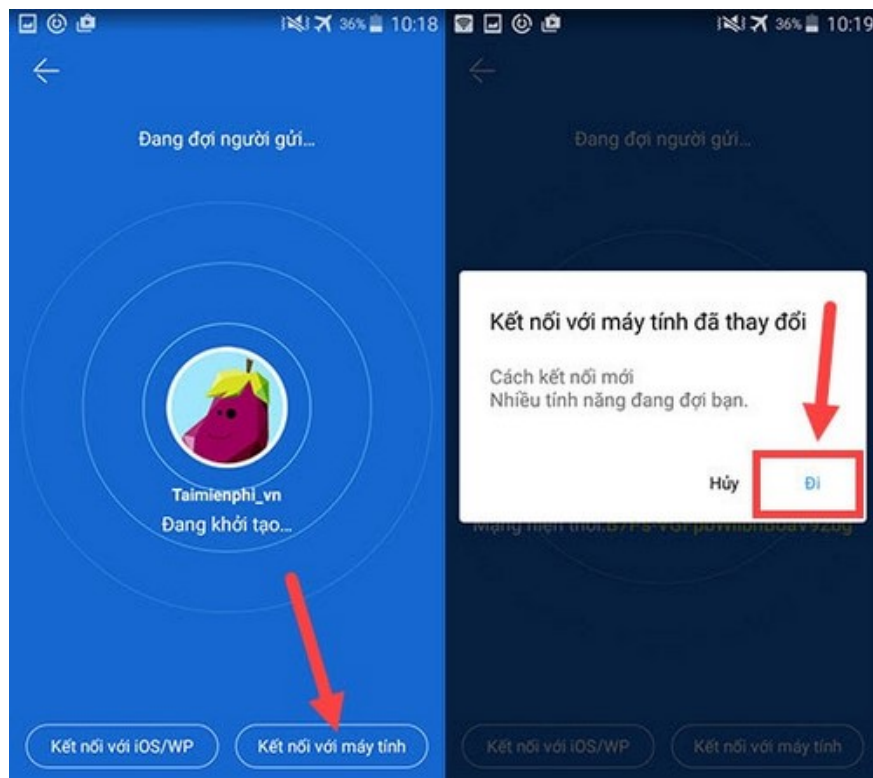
36% 10:18

Đang đợi người gửi...

Taimienphi_vn
Đang khởi tạo...

Kết nối với iOS/WP
Kết nối với máy tính

36% 10:19

Đang đợi người gửi...

Kết nối với máy tính đã thay đổi

Cách kết nối mới
Nhiều tính năng đang đợi bạn.

Hủy
Đi

Mạng hiện thời:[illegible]

Kết nối với iOS/WP
Kết nối với máy tính